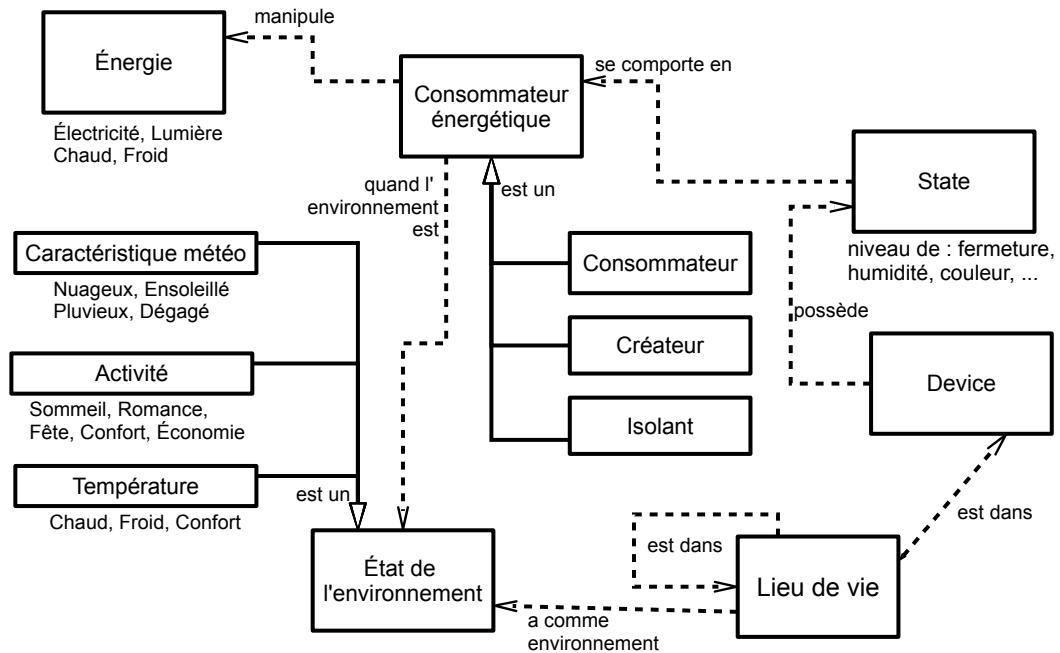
manipule

Énergie

Électricité, Lumière
Chaud, Froid

se comporte en

Consommateur énergétique

quand l' environnement est

est un

State

niveau de : fermeture, humidité, couleur, ...

Caractéristique météo

Nuageux, Ensoleillé
Pluvieux, Dégagé

Consommateur

Créateur

Isolant

possède

Device

Activité

Sommeil, Romance, Fête, Confort, Économie

Température

Chaud, Froid, Confort

est un

État de l'environnement

est dans

Lieu de vie

est dans

a comme environnement